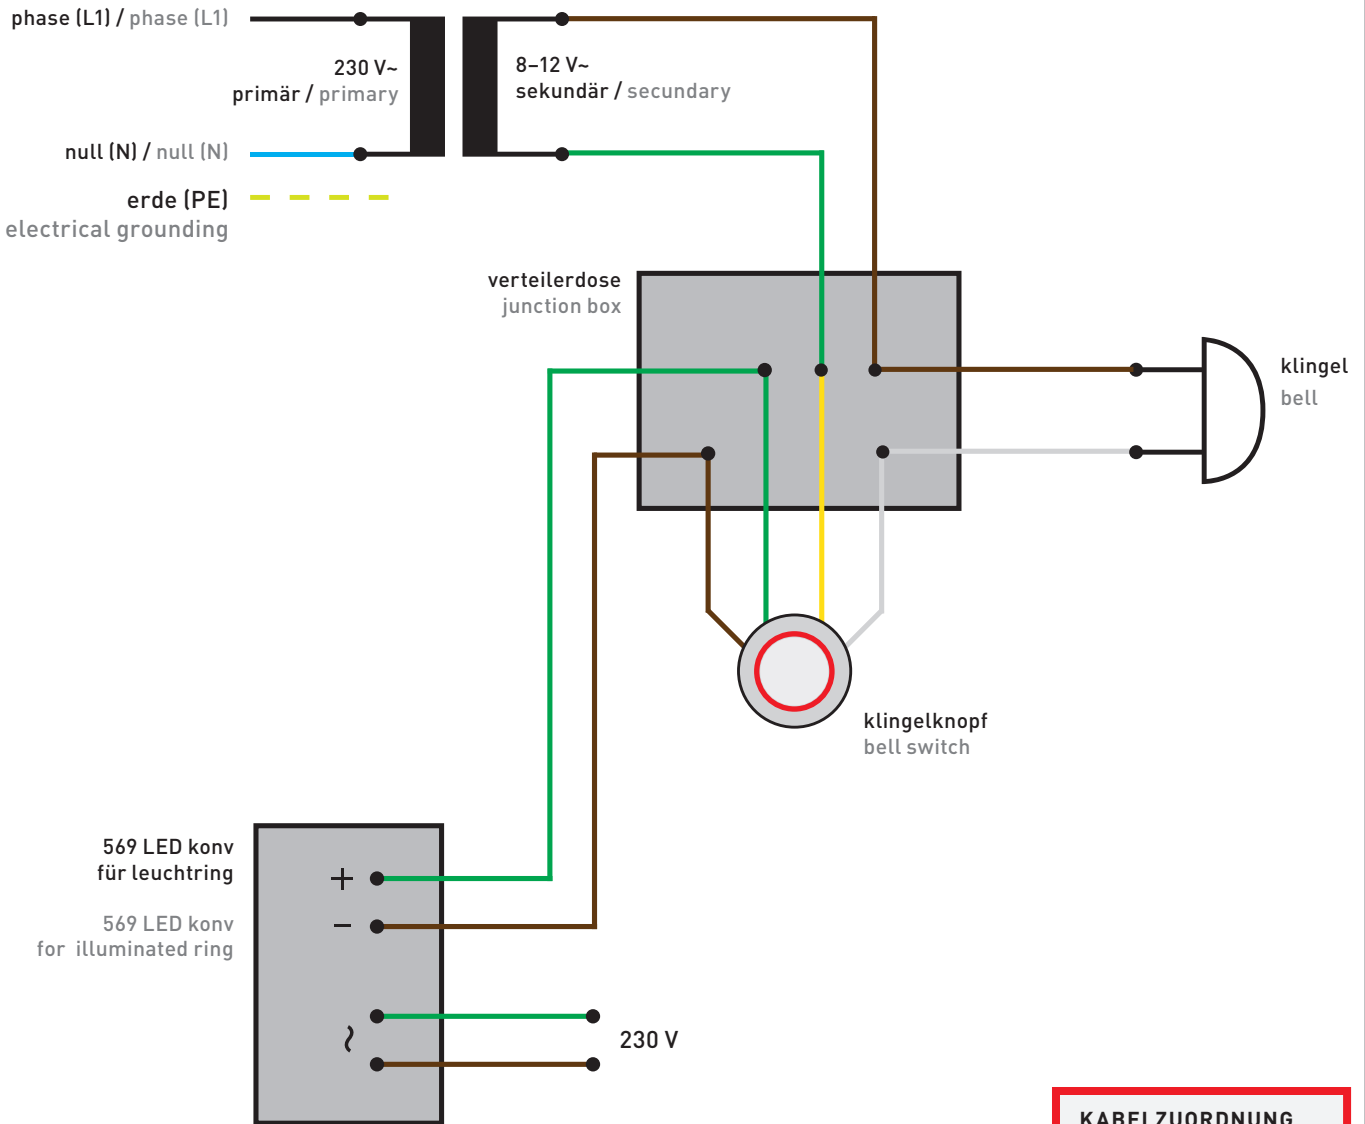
phase (L1) / phase (L1)

230 V~
primär / primary

8–12 V~
sekundär / secundary

null (N) / null (N)

erde (PE)
electrical grounding

verteilerdose
junction box

klingel
bell

klingelknopf
bell switch

569 LED konv
für leuchtring

569 LED konv
for illuminated ring

+

–

~

230 V

KABELZUORDNUNG